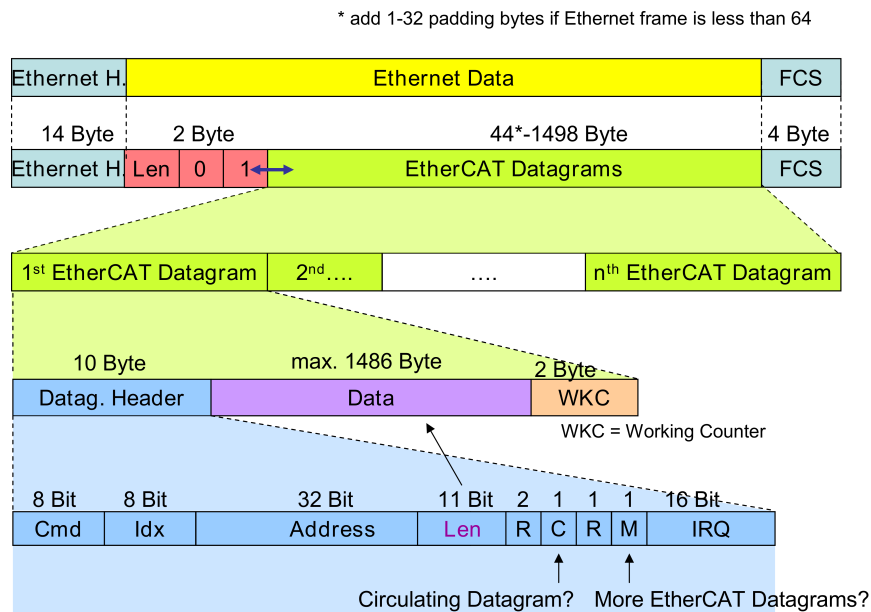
* add 1-32 padding bytes if Ethernet frame is less than 64

Ethernet H.
Ethernet Data
FCS

14 Byte
2 Byte
44*-1498 Byte
4 Byte

Ethernet H.
Len
0
1
EtherCAT Datagrams
FCS

1$^{st}$ EtherCAT Datagram
2$^{nd}$....
....
n$^{th}$ EtherCAT Datagram

10 Byte
max. 1486 Byte
2 Byte

Datag. Header
Data
WKC

WKC = Working Counter

8 Bit
8 Bit
32 Bit
11 Bit
2
1
1
1
16 Bit

| Cmd | Idx | Address | Len | R | C | R | M | IRQ |
|---|---|---|---|---|---|---|---|---|

Circulating Datagram?
More EtherCAT Datagrams?